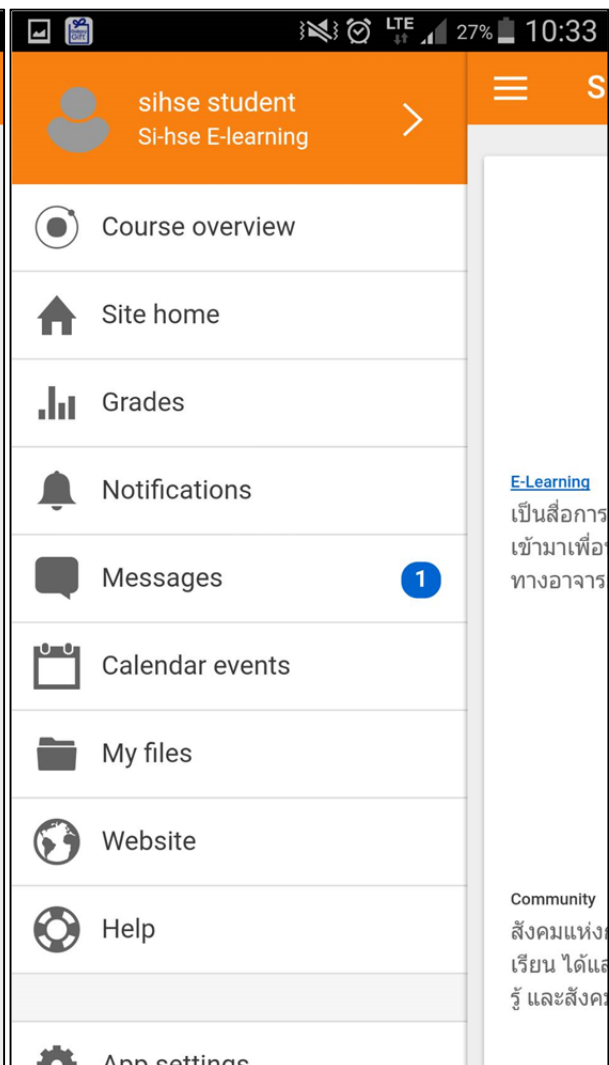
LTE 27% 10:33

sihse student
Si-hse E-learning

Course overview

Site home

Grades

Notifications

Messages 1

Calendar events

My files

Website

Help

App settings

S

E-Learning
เป็นสื่อการ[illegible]
เข้ามาเพื่อ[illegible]
ทางอาจาร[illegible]

Community
สังคมแห่ง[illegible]
เรียน ได้แ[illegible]
รู้ และสังค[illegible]